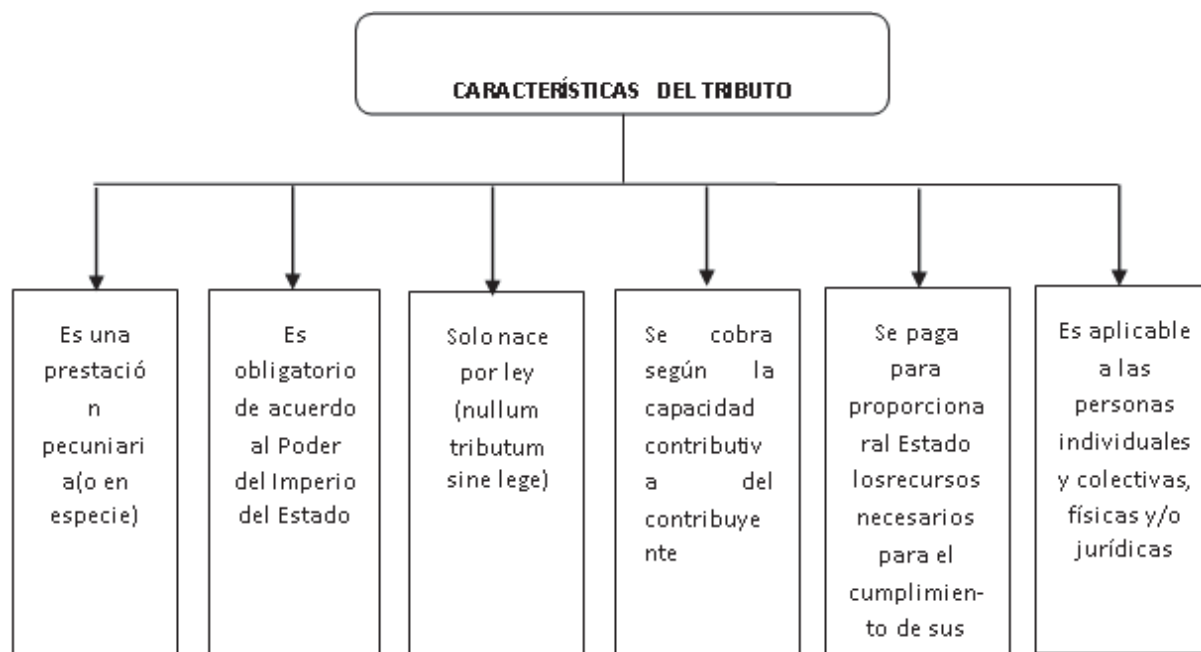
CARACTERÍSTICAS DEL TRIBUTO

Es una prestación pecuniaria(o en especie)

Es obligatorio de acuerdo al Poder del Imperio del Estado

Solo nace por ley (nullum tributum sine lege)

Se cobra según la capacidad contributiva del contribuyente

Se paga para proporcionar al Estado losrecursos necesarios para el cumplimiento de sus

Es aplicable a las personas individuales y colectivas, físicas y/o jurídicas